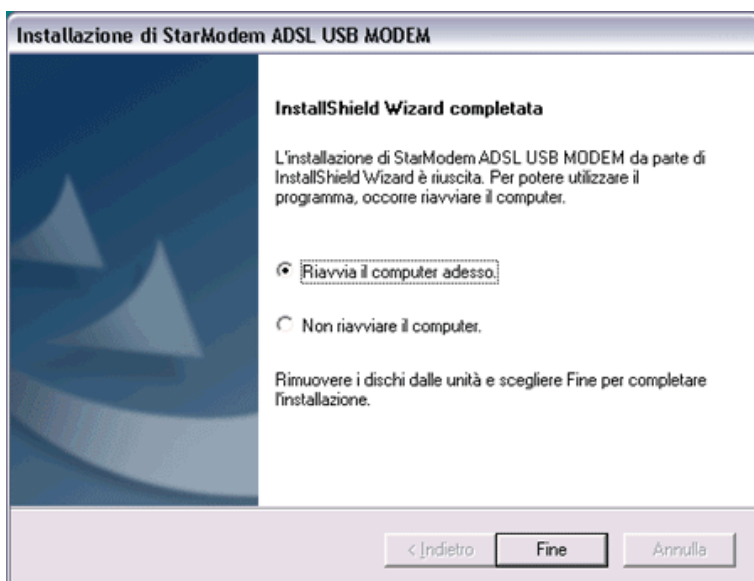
Installazione di StarModem ADSL USB MODEM

InstallShield Wizard completata

L'installazione di StarModem ADSL USB MODEM da parte di InstallShield Wizard è riuscita. Per potere utilizzare il programma, occorre riavviare il computer.

Riavvia il computer adesso.

Non riavviare il computer.

Rimuovere i dischi dalle unità e scegliere Fine per completare l'installazione.

< Indietro
Fine
Annulla